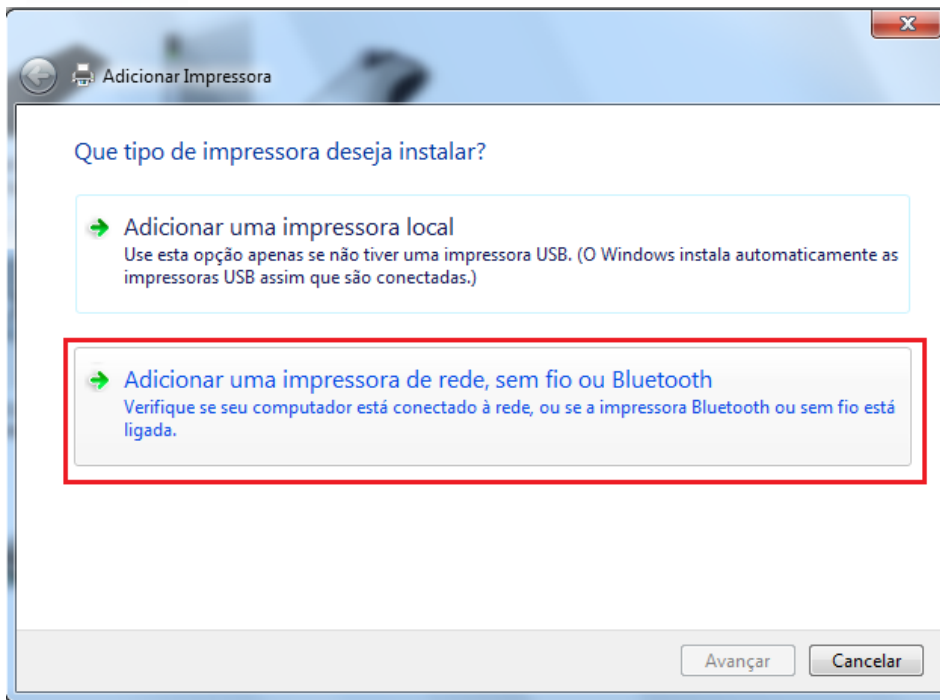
Adicionar Impressora

Que tipo de impressora deseja instalar?

Adicionar uma impressora local
Use esta opção apenas se não tiver uma impressora USB. (O Windows instala automaticamente as impressoras USB assim que são conectadas.)

Adicionar uma impressora de rede, sem fio ou Bluetooth
Verifique se seu computador está conectado à rede, ou se a impressora Bluetooth ou sem fio está ligada.

Avançar
Cancelar